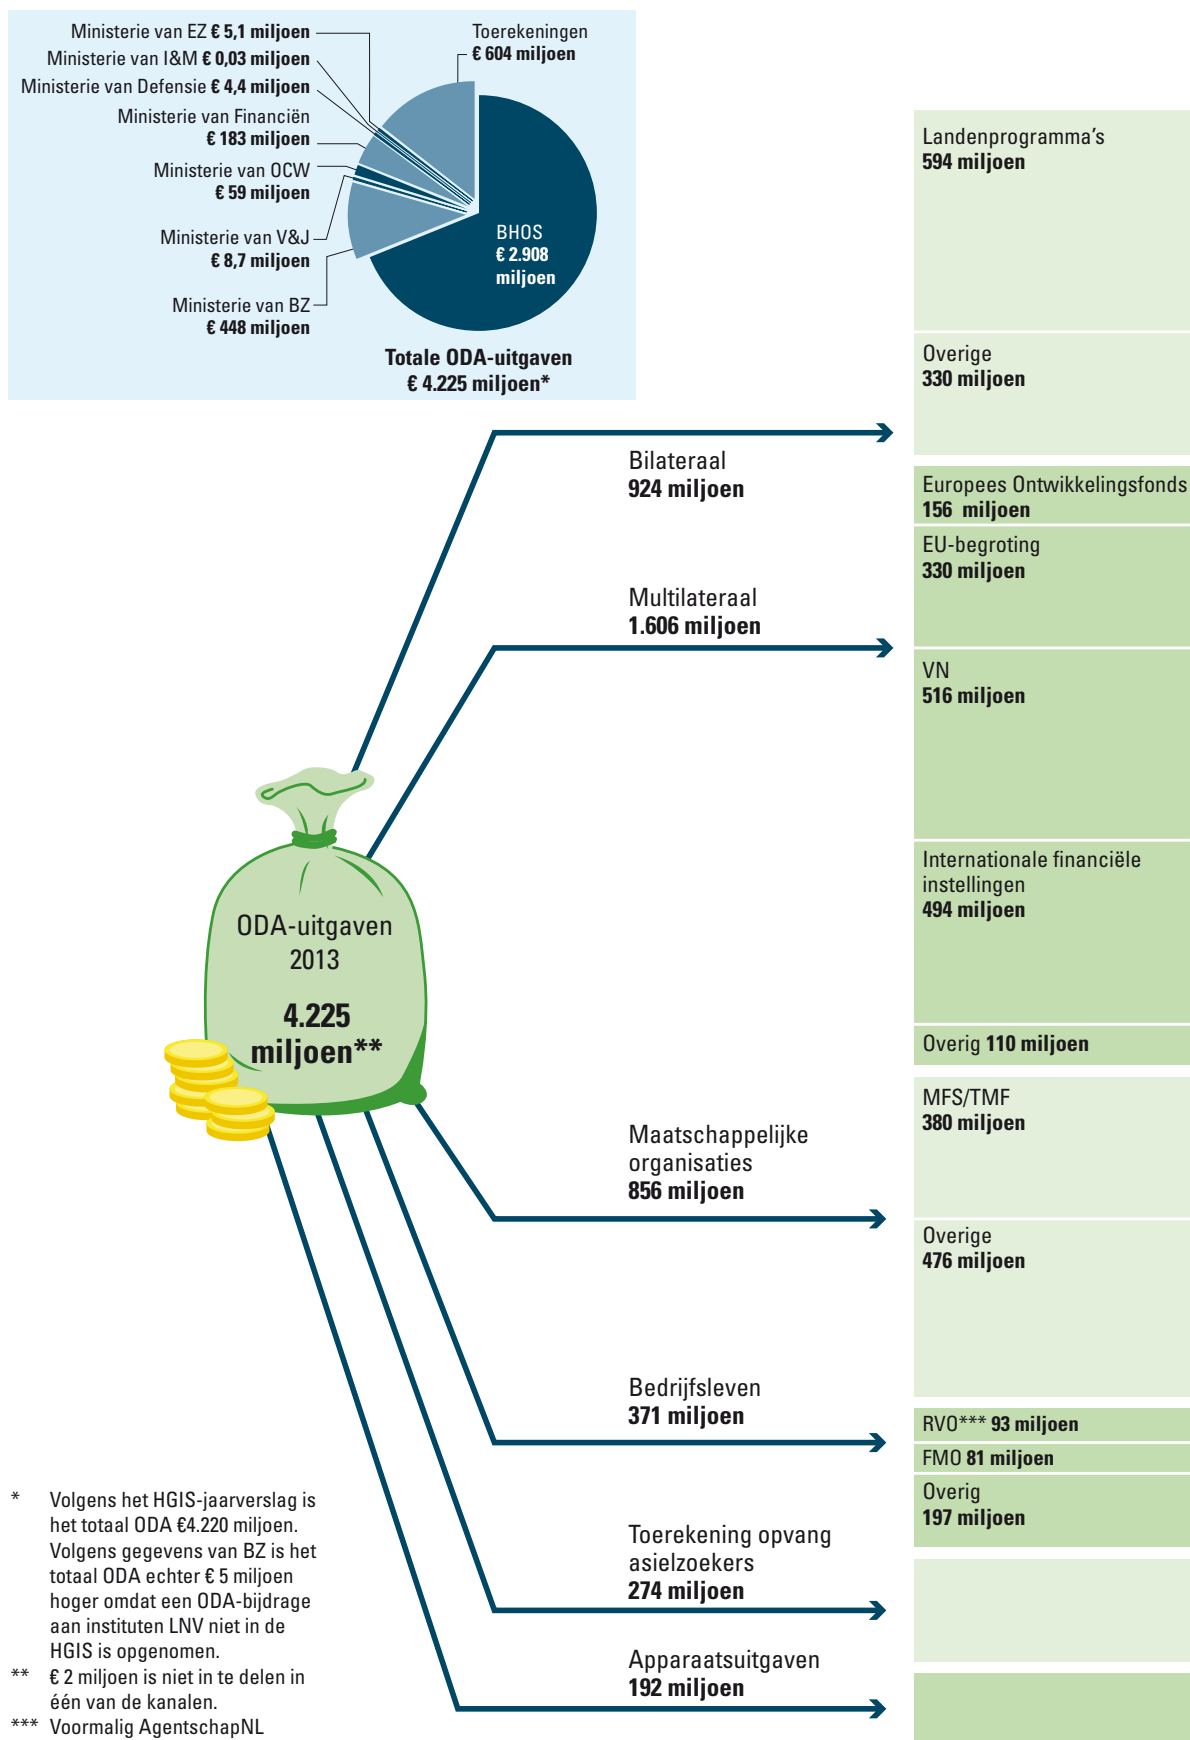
Ministerie van EZ **€ 5,1 miljoen**
Ministerie van I&M **€ 0,03 miljoen**
Ministerie van Defensie **€ 4,4 miljoen**
Ministerie van Financiën **€ 183 miljoen**
Ministerie van OCW **€ 59 miljoen**
Ministerie van V&J **€ 8,7 miljoen**
Ministerie van BZ **€ 448 miljoen**

Toerekeningen **€ 604 miljoen**

BHOS **€ 2.908 miljoen**

**Totale ODA-uitgaven € 4.225 miljoen***

ODA-uitgaven 2013
**4.225 miljoen****

Bilateraal
**924 miljoen**

Multilateraal
**1.606 miljoen**

Maatschappelijke organisaties
**856 miljoen**

Bedrijfsleven
**371 miljoen**

Toerekening opvang asielzoekers
**274 miljoen**

Apparaatsuitgaven
**192 miljoen**

Landenprogramma's
**594 miljoen**

Overige
**330 miljoen**

Europees Ontwikkelingsfonds
**156 miljoen**

EU-begroting
**330 miljoen**

VN
**516 miljoen**

Internationale financiële instellingen
**494 miljoen**

Overig **110 miljoen**

MFS/TMF
**380 miljoen**

Overige
**476 miljoen**

RVO*** **93 miljoen**

FMO **81 miljoen**

Overig
**197 miljoen**

* Volgens het HGIS-jaarverslag is het totaal ODA €4.220 miljoen. Volgens gegevens van BZ is het totaal ODA echter € 5 miljoen hoger omdat een ODA-bijdrage aan instituten LNV niet in de HGIS is opgenomen.
** € 2 miljoen is niet in te delen in één van de kanalen.
*** Voormalig AgentschapNL